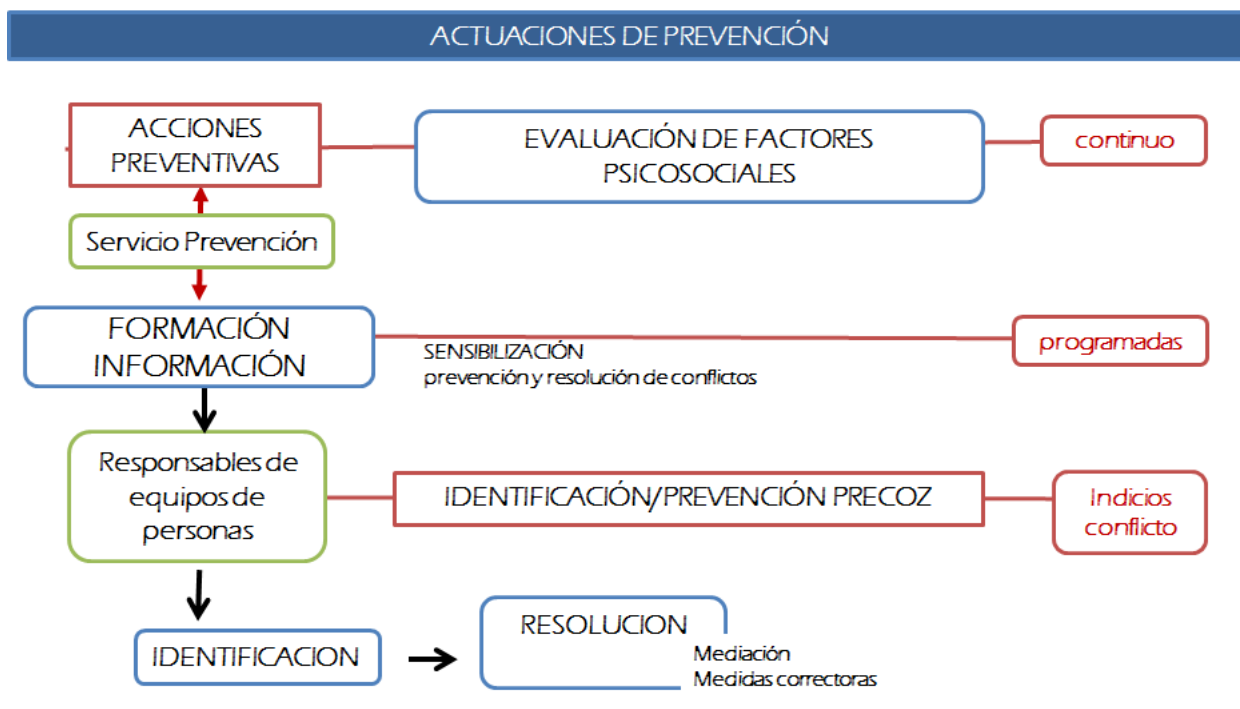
ACTUACIONES DE PREVENCIÓN

ACCIONES PREVENTIVAS

EVALUACIÓN DE FACTORES PSICOSOCIALES

continuo

Servicio Prevención

FORMACIÓN INFORMACIÓN

SENSIBILIZACIÓN
prevención y resolución de conflictos

programadas

Responsables de equipos de personas

IDENTIFICACIÓN/PREVENCIÓN PRECOZ

Indicios conflicto

IDENTIFICACION

RESOLUCION

Mediación
Medidas correctoras